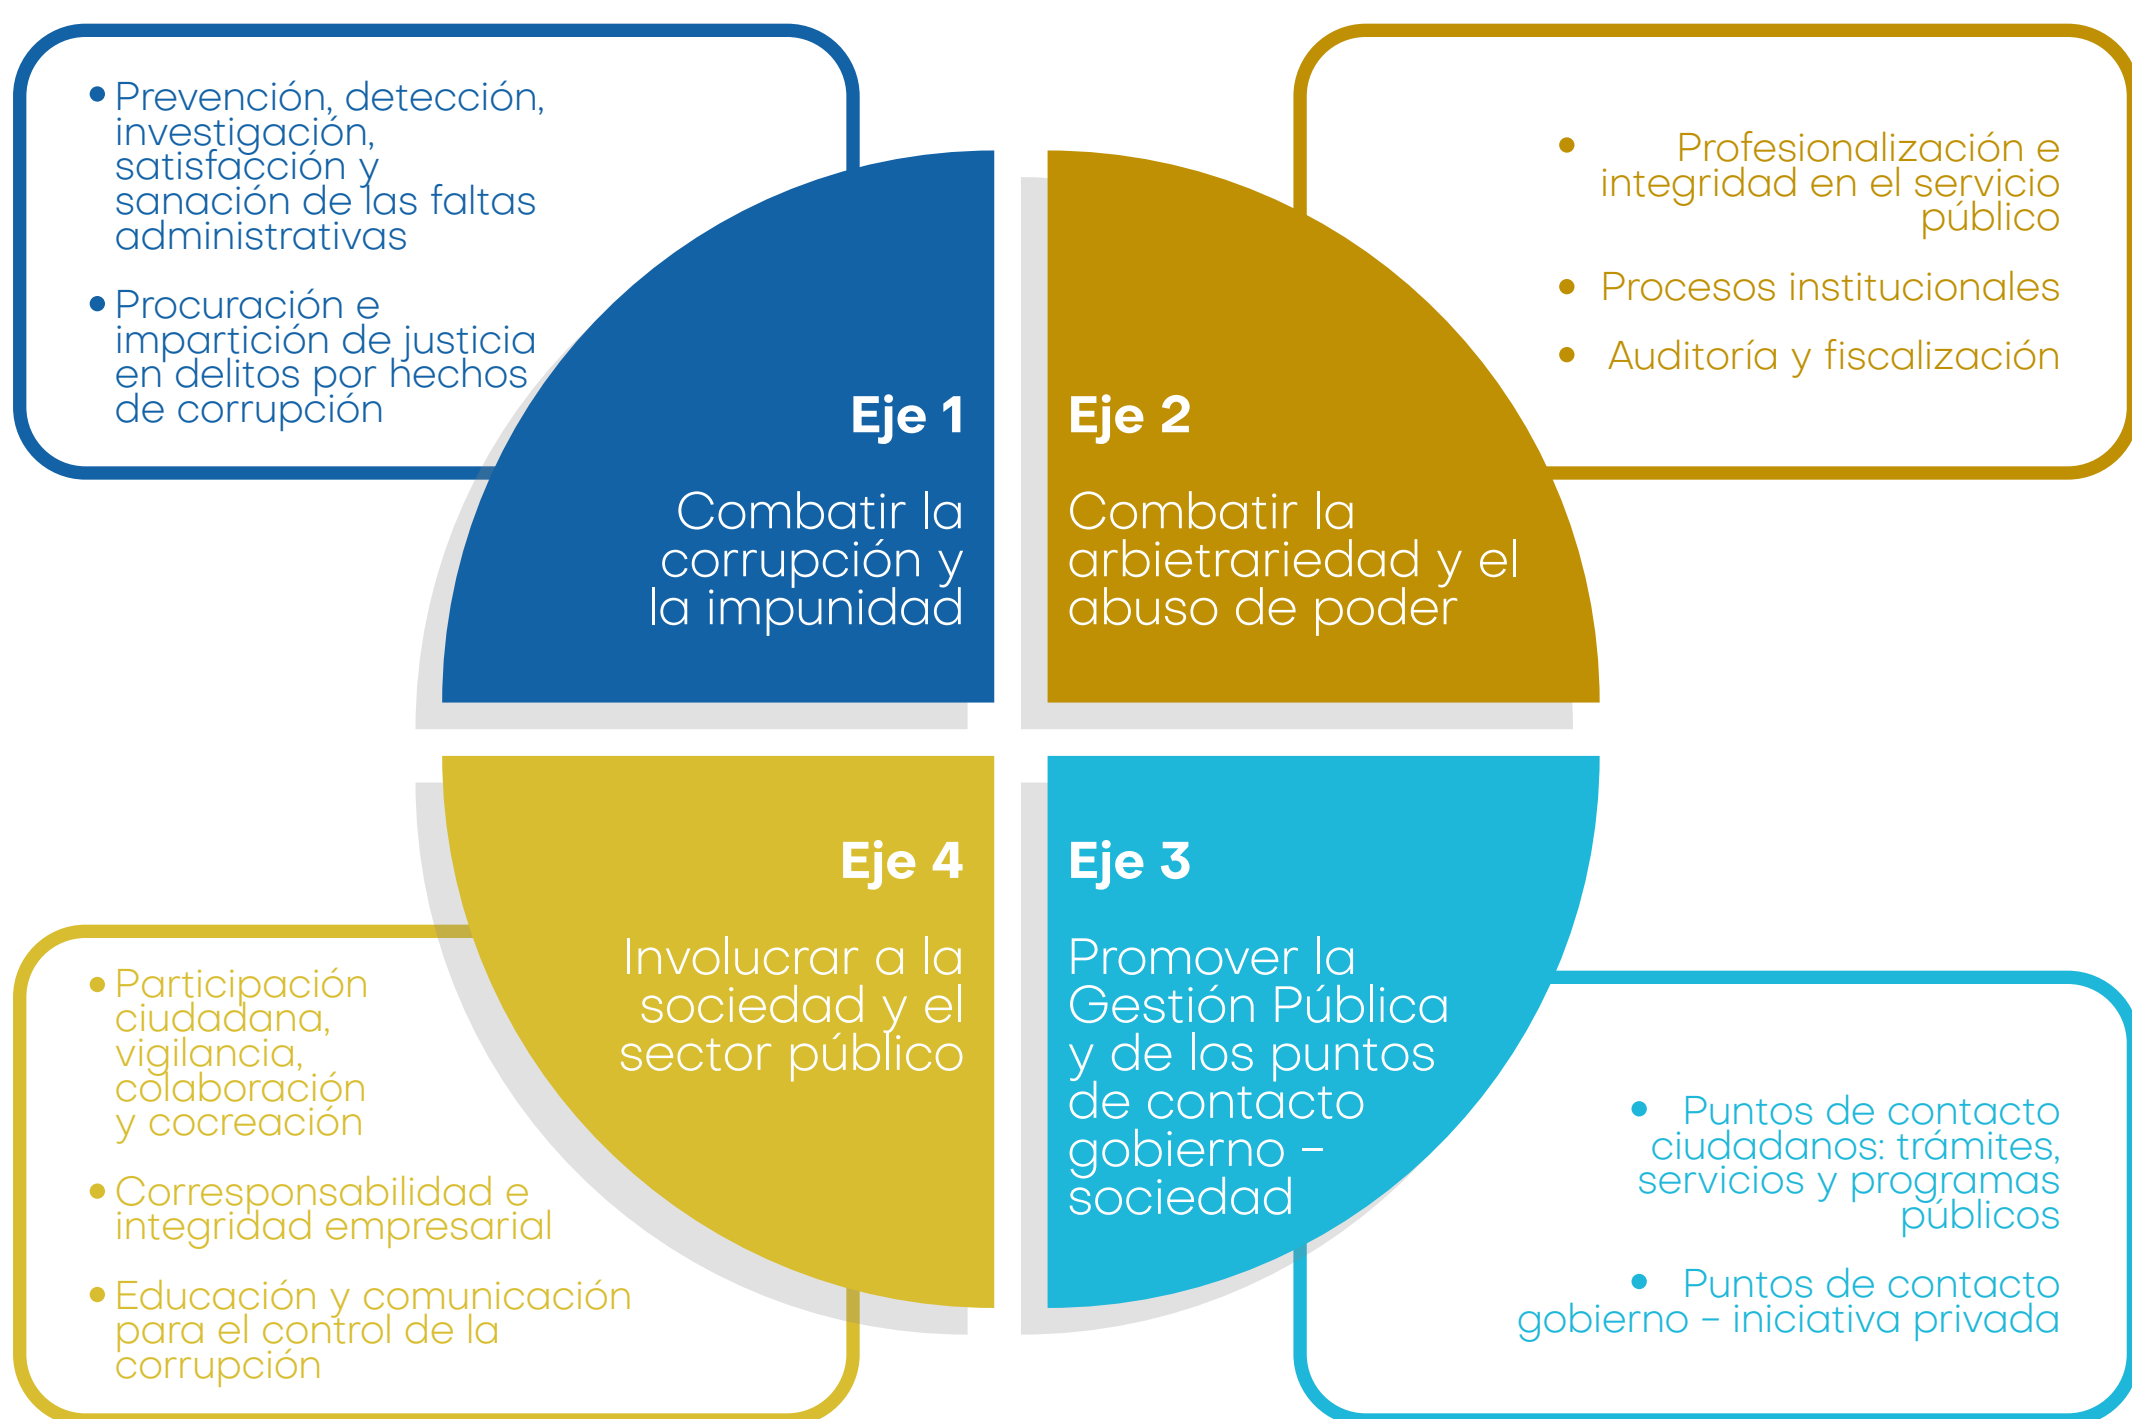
• Prevención, detección, investigación, satisfacción y sanación de las faltas administrativas

• Procuración e impartición de justicia en delitos por hechos de corrupción

• Profesionalización e integridad en el servicio público

• Procesos institucionales

• Auditoría y fiscalización

Eje 1

Combatir la corrupción y la impunidad

Eje 2

Combatir la arbitrariedad y el abuso de poder

Eje 4

Involucrar a la sociedad y el sector público

Eje 3

Promover la Gestión Pública y de los puntos de contacto gobierno – sociedad

• Participación ciudadana, vigilancia, colaboración y cocreación

• Corresponsabilidad e integridad empresarial

• Educación y comunicación para el control de la corrupción

• Puntos de contacto ciudadanos: trámites, servicios y programas públicos

• Puntos de contacto gobierno – iniciativa privada